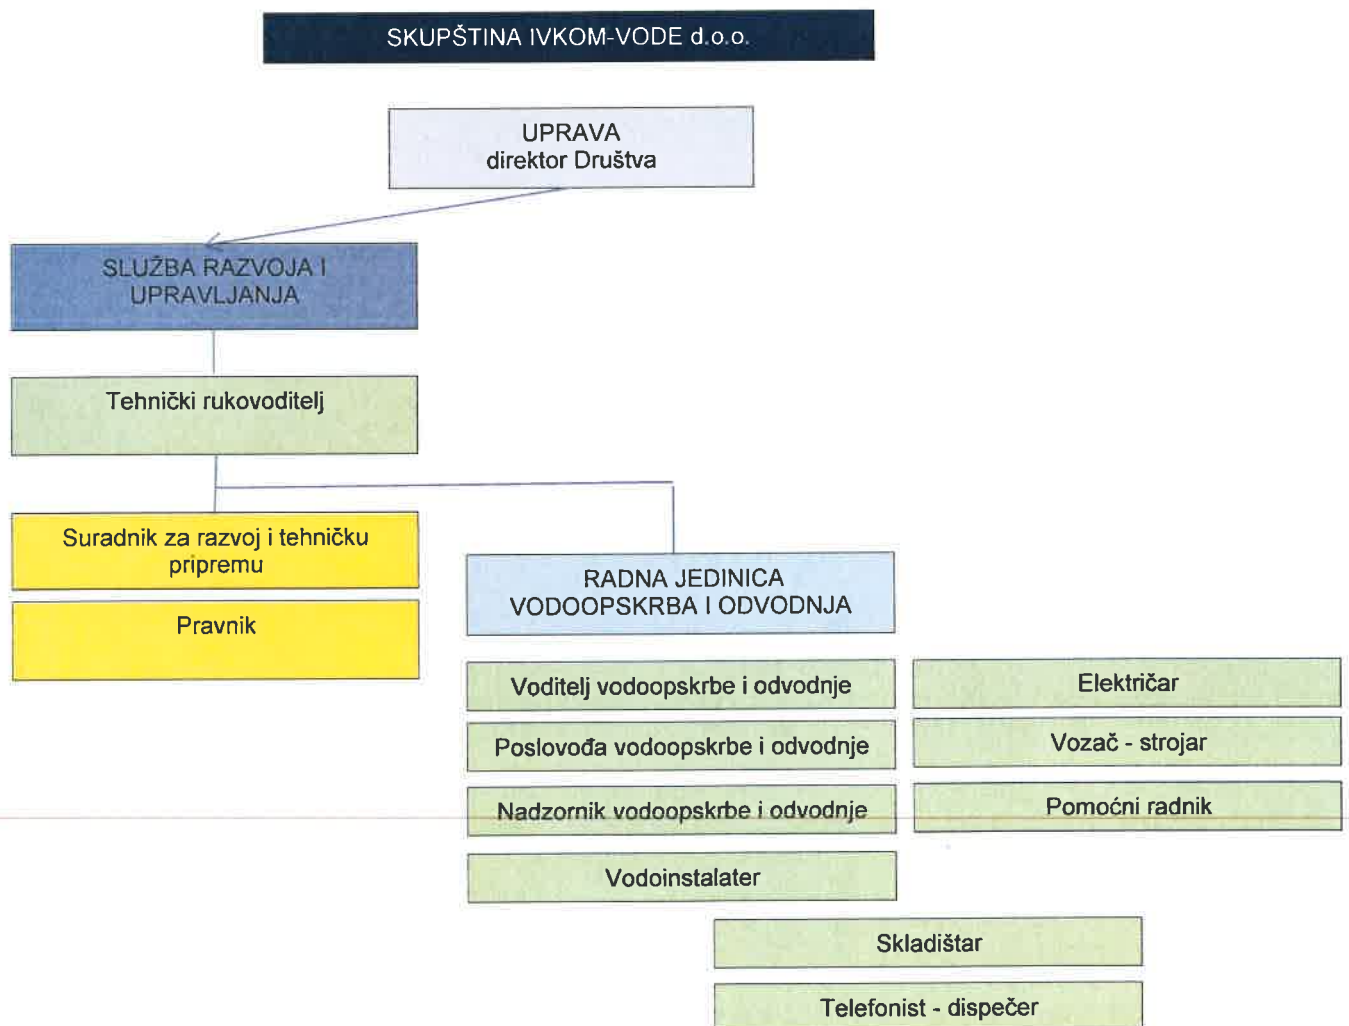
SKUPŠTINA IVKOM-VODE d.o.o.

UPRAVA
direktor Društva

SLUŽBA RAZVOJA I UPRAVLJANJA

Tehnički rukovoditelj

Suradnik za razvoj i tehničku pripremu

Pravnik

RADNA JEDINICA
VODOOPSKRBA I ODVODNJA

Voditelj vodoopskrbe i odvodnje

Električar

Poslovođa vodoopskrbe i odvodnje

Vozač - strojar

Nadzornik vodoopskrbe i odvodnje

Pomoćni radnik

Vodoinstalater

Skladištar

Telefonist - dispečer